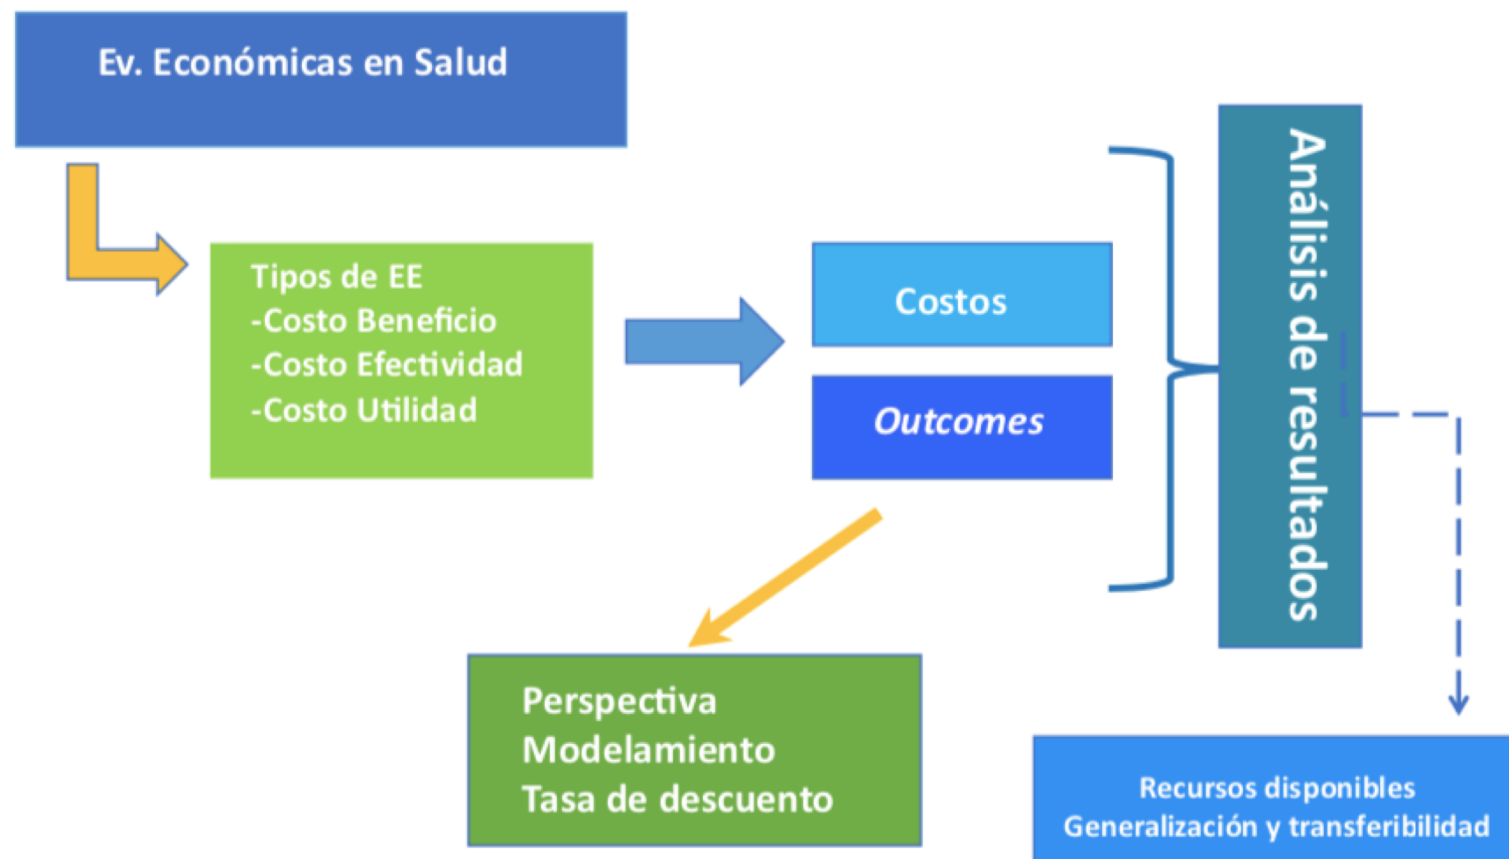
Ev. Económicas en Salud

Tipos de EE
-Costo Beneficio
-Costo Efectividad
-Costo Utilidad

Costos

Outcomes

Análisis de resultados

Perspectiva
Modelamiento
Tasa de descuento

Recursos disponibles
Generalización y transferibilidad